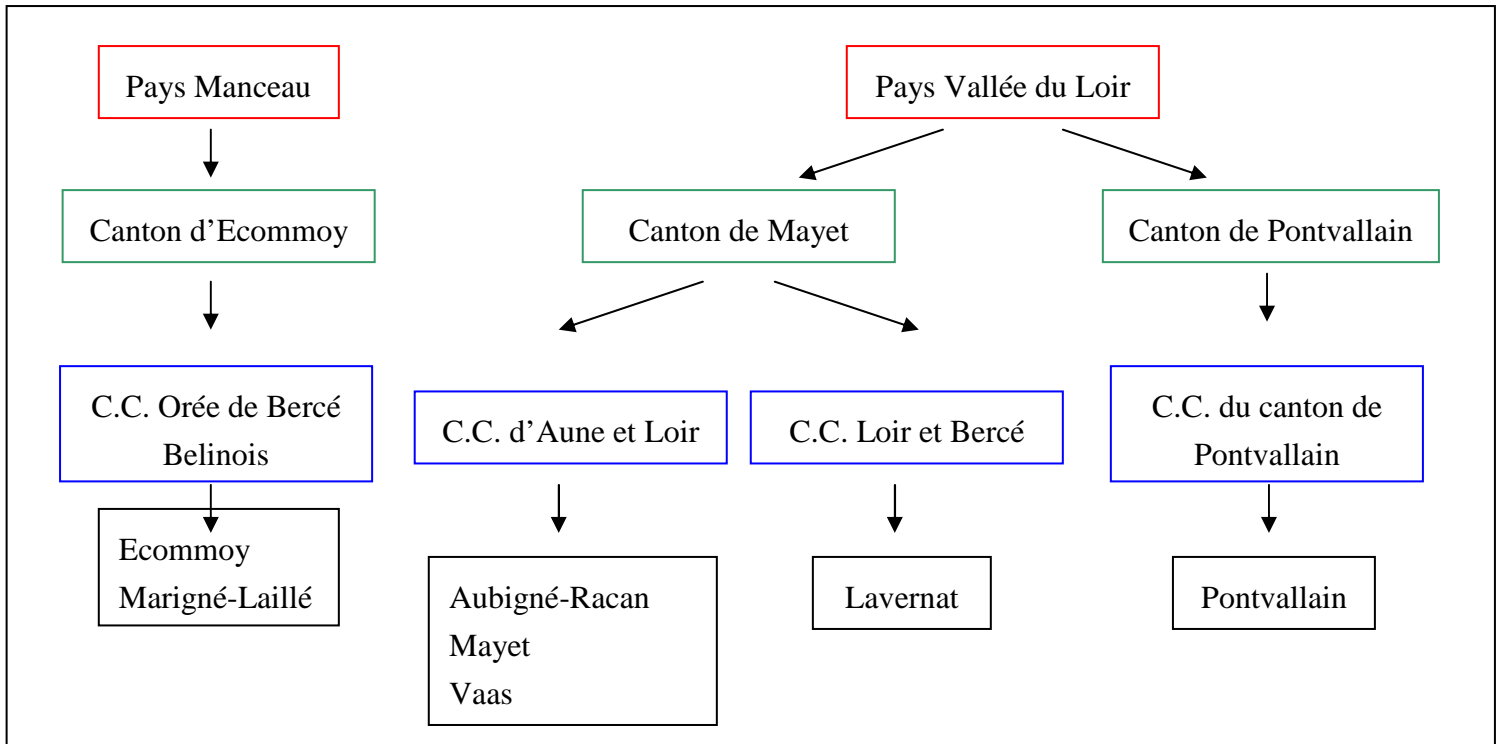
Pays Manceau

Canton d'Ecommoy

C.C. Orée de Bercé Belinois

Ecommoy
Marigné-Laillé

Pays Vallée du Loir

Canton de Mayet

C.C. d'Aune et Loir

Aubigné-Racan
Mayet
Vaas

C.C. Loir et Bercé

Lavernat

Canton de Pontvallain

C.C. du canton de Pontvallain

Pontvallain